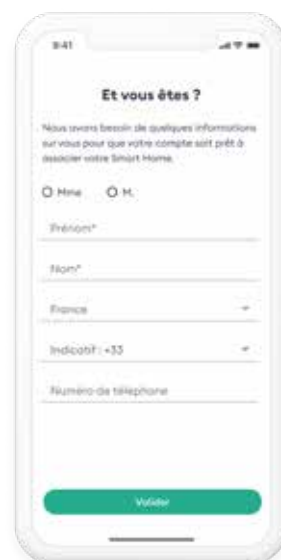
9:41

Et vous êtes ?

Nous avons besoin de quelques informations sur vous pour que votre compte soit prêt à associer votre Smart Home.

Mme M.

Prénom*

Nom*

France

Indicatif : +33

Numéro de téléphone

Valider